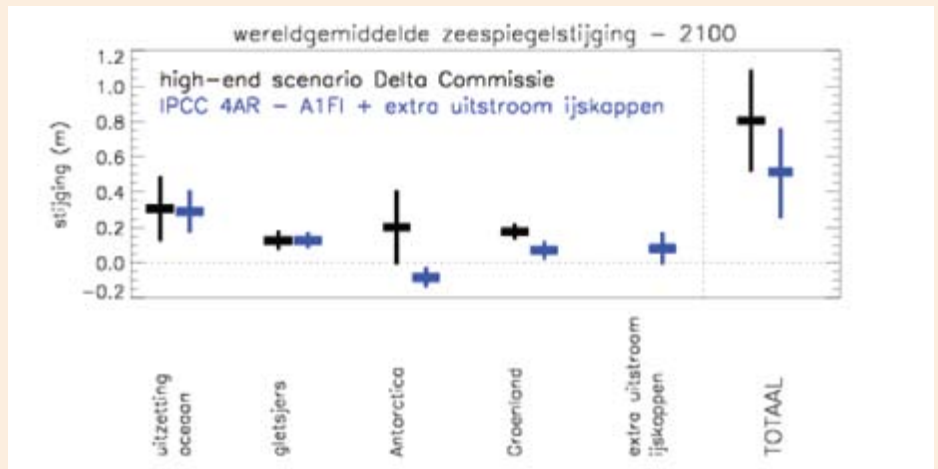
wereldgemiddelde zeespiegelstijging – 2100

high-end scenario Delta Commissie
IPCC 4AR – A1FI + extra uitstroom ijskappen

stijging (m)

1.2
1.0
0.8
0.6
0.4
0.2
0.0
-0.2

uitzetting oceaan
gletsjers
Antarctica
Groenland
extra uitstroom ijskappen
TOTAAL